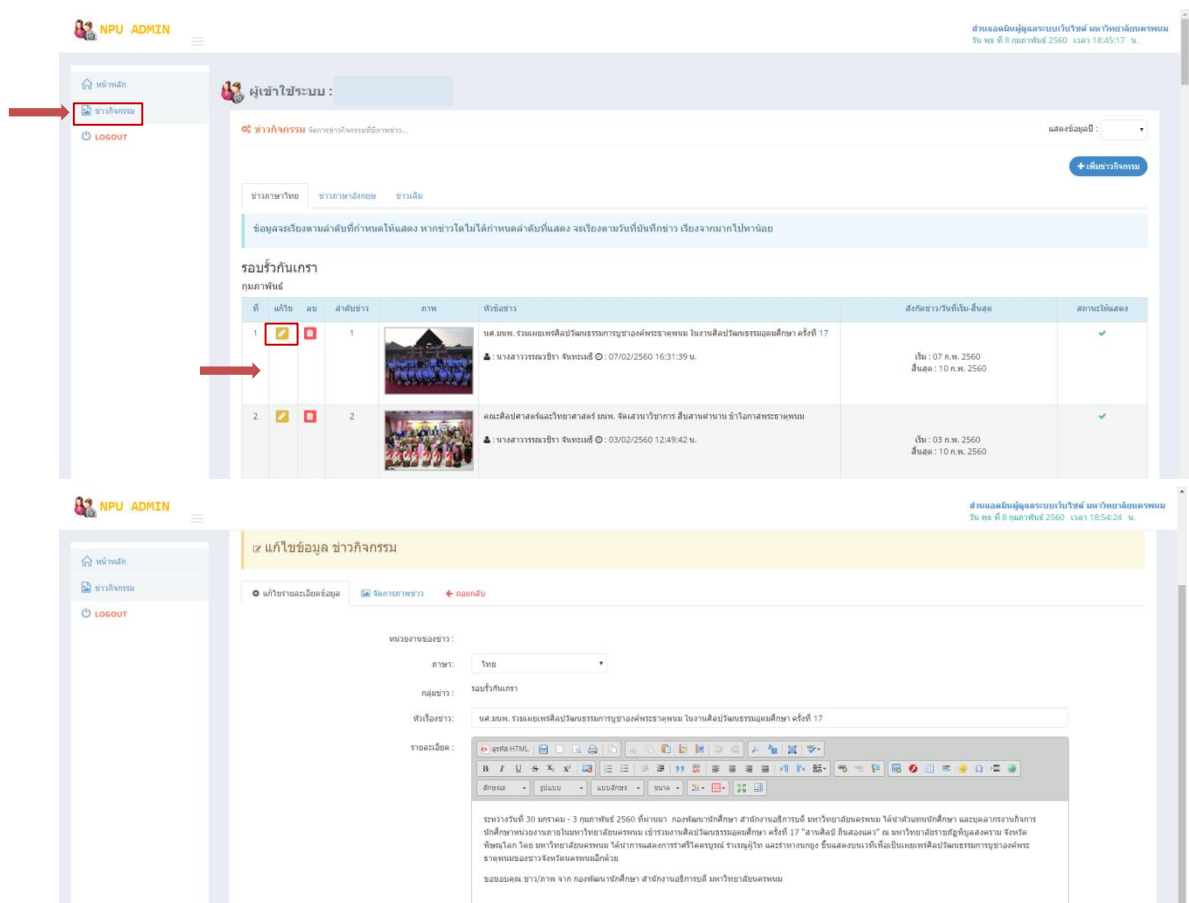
NPU ADMIN

ส่วนแอดมินผู้ดูแลระบบเว็บไซต์ มหาวิทยาลัยนครพนม
วัน พุธ ที่ 8 กุมภาพันธ์ 2560 เวลา 18:45:17 น.

หน้าหลัก
ข่าวกิจกรรม
LOGOUT

ผู้เข้าใช้ระบบ :

ข่าวกิจกรรม จัดการข่าวกิจกรรมที่มีภาพข่าว...

แสดงข้อมูลปี :

+ เพิ่มข่าวกิจกรรม

ข่าวภาษาไทย ข่าวภาษาอังกฤษ ข่าวเด่น

ข้อมูลจะเรียงตามลำดับที่กำหนดให้แสดง หากข่าวใดไม่ได้กำหนดลำดับที่แสดง จะเรียงตามวันที่บันทึกข่าว เรียงจากมากไปหาน้อย

รอบรั้วกันเกรา
กุมภาพันธ์

| ที่ | แก้ไข | ลบ | ลำดับข่าว | ภาพ | หัวข้อข่าว | สั่งกับข่าว/วันที่เริ่ม-สิ้นสุด | สถานะให้แสดง |
|---|---|---|---|---|---|---|---|
| 1 | | | 1 | | นศ.มนพ. ร่วมเผยแพร่ศิลปวัฒนธรรมการบูชาองค์พระธาตุพนม ในงานศิลปวัฒนธรรมอุดมศึกษา ครั้งที่ 17 นางสาววรรณวิชา จันทะเมธี 07/02/2560 16:31:39 น. | เริ่ม : 07 ก.พ. 2560 สิ้นสุด : 10 ก.พ. 2560 | ✔ |
| 2 | | | 2 | | คณะศิลปศาสตร์และวิทยาศาสตร์ มนพ. จัดเสวนาวิชาการ สืบสานตำนาน ข้าโอกาสพระธาตุพนม นางสาววรรณวิชา จันทะเมธี 03/02/2560 12:49:42 น. | เริ่ม : 03 ก.พ. 2560 สิ้นสุด : 10 ก.พ. 2560 | ✔ |

NPU ADMIN

ส่วนแอดมินผู้ดูแลระบบเว็บไซต์ มหาวิทยาลัยนครพนม
วัน พุธ ที่ 8 กุมภาพันธ์ 2560 เวลา 18:54:24 น.

หน้าหลัก
ข่าวกิจกรรม
LOGOUT

แก้ไขข้อมูล ข่าวกิจกรรม

แก้ไขรายละเอียดข้อมูล จัดการภาพข่าว ถอยกลับ

หน่วยงานของข่าว :
ภาษา: ไทย
กลุ่มข่าว : รอบรั้วกันเกรา
หัวเรื่องข่าว: นศ.มนพ. ร่วมเผยแพร่ศิลปวัฒนธรรมการบูชาองค์พระธาตุพนม ในงานศิลปวัฒนธรรมอุดมศึกษา ครั้งที่ 17
รายละเอียด :

ดูรหัส HTML
ลักษณะ รูปแบบ แบบอักษร ขนาด

ระหว่างวันที่ 30 มกราคม - 3 กุมภาพันธ์ 2560 ที่ผ่านมา กองพัฒนานักศึกษา สำนักงานอธิการบดี มหาวิทยาลัยนครพนม ได้นำตัวแทนนักศึกษา และบุคลากรงานกิจการนักศึกษาหน่วยงานภายในมหาวิทยาลัยนครพนม เข้าร่วมงานศิลปวัฒนธรรมอุดมศึกษา ครั้งที่ 17 "สานศิลป์ ถิ่นสองแคว" ณ มหาวิทยาลัยราชภัฏพิบูลสงคราม จังหวัดพิษณุโลก โดย มหาวิทยาลัยนครพนม ได้นำการแสดงการรำศรีโคตรบูรณ์ รำเซญบูไท และรำหางนกยูง ขึ้นแสดงบนเวทีเพื่อเป็นเผยแพร่ศิลปวัฒนธรรมการบูชาองค์พระธาตุพนมของชาวจังหวัดนครพนมอีกด้วย

ขอขอบคุณ ข่าว/ภาพ จาก กองพัฒนานักศึกษา สำนักงานอธิการบดี มหาวิทยาลัยนครพนม